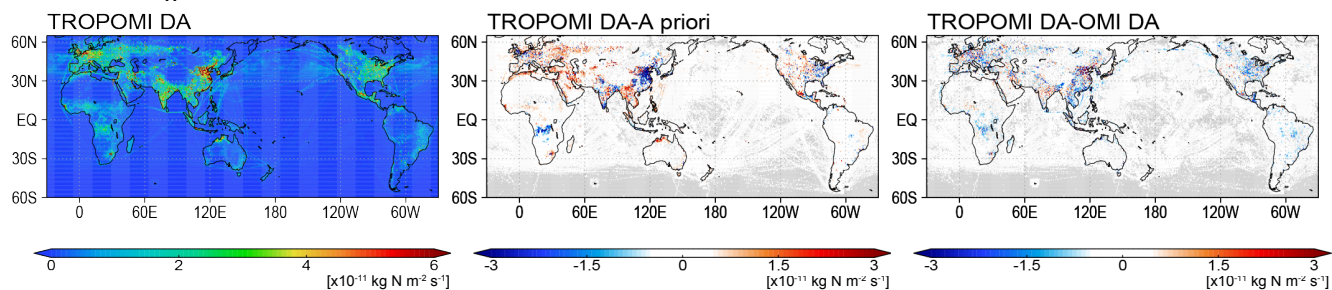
TROPOMI DA

60N
30N
EQ
30S
60S

0 60E 120E 180 120W 60W

0 2 4 6
[x10$^{-11}$ kg N m$^{-2}$ s$^{-1}$]

TROPOMI DA-A priori

60N
30N
EQ
30S
60S

0 60E 120E 180 120W 60W

-3 -1.5 0 1.5 3
[x10$^{-11}$ kg N m$^{-2}$ s$^{-1}$]

TROPOMI DA-OMI DA

60N
30N
EQ
30S
60S

0 60E 120E 180 120W 60W

-3 -1.5 0 1.5 3
[x10$^{-11}$ kg N m$^{-2}$ s$^{-1}$]